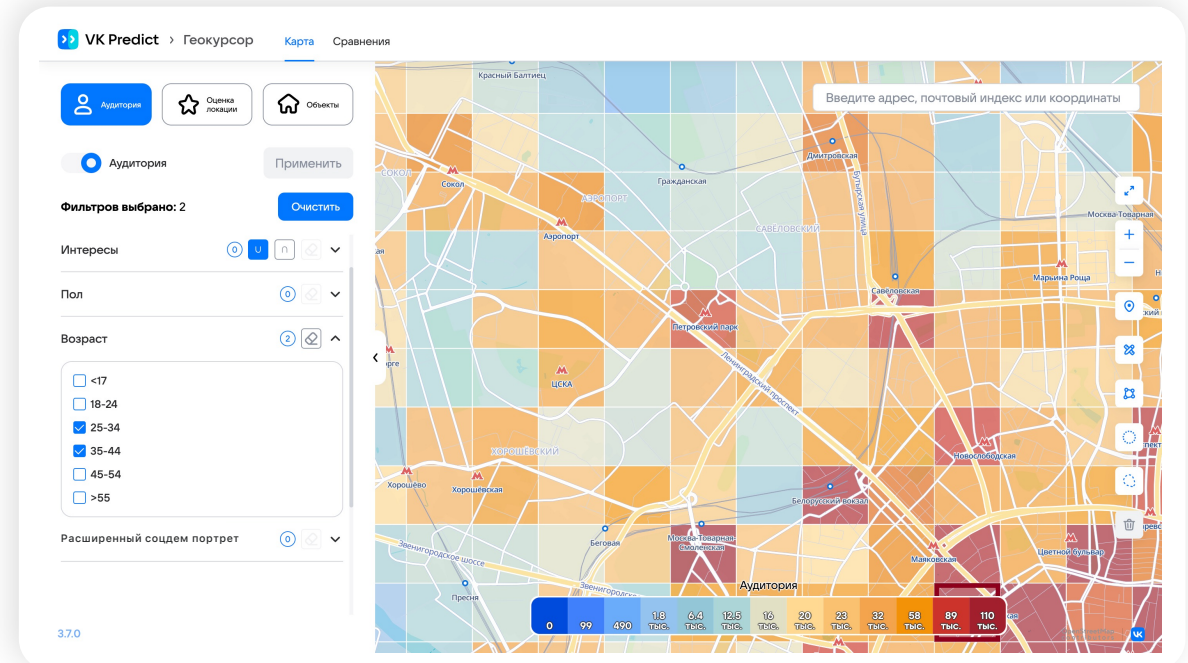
VK Predict > Геокурсор Карта Сравнения

Аудитория Оценка локации Объекты

Аудитория Применить

Фильтров выбрано: 2 Очистить

Интересы 0 U ∩

Пол 0

Возраст 2

<17
18-24
25-34
35-44
45-54
>55

Расширенный соцдем портрет 0

3.7.0

Введите адрес, почтовый индекс или координаты

Красный Балтиец
Сокол
СОКОЛ
Аэропорт
АЭРОПОРТ
Гражданская
Дмитровская
Бутырская улица
САВЁЛОВСКИЙ
Савёловская
Москва-Товарная
Марьина Роща
Петровский парк
Ленинградский проспект
ЦСКА
рге
ХОРОШЁВСКИЙ
Хорошёво
Хорошёвская
Новослободская
Белорусский вокзал
Беговая
Москва-Товарная-Смоленская
Маяковская
Цветной бульвар
Звенигородское шоссе
Звенигоро
Пресня
рвс

Аудитория
| 0 | 99 | 490 | 1.8 тыс. | 6.4 тыс. | 12.5 тыс. | 16 тыс. | 20 тыс. | 23 тыс. | 32 тыс. | 58 тыс. | 89 тыс. | 110 тыс. |
|---|---|---|---|---|---|---|---|---|---|---|---|---|

VK